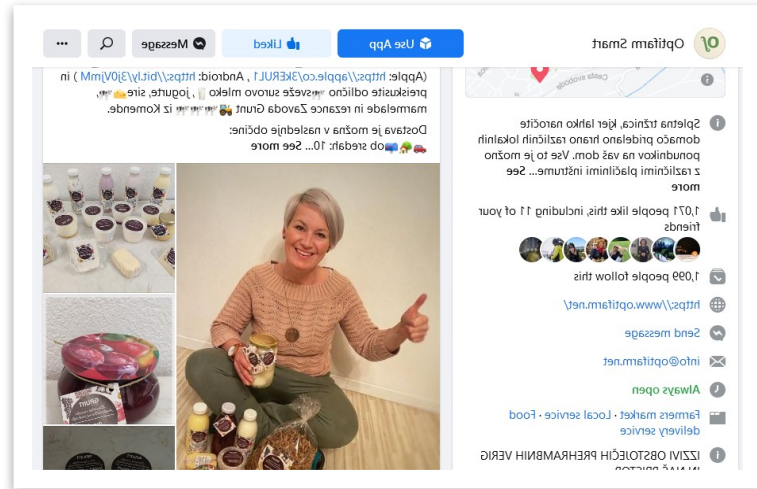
Optifarm Smart

Use App

Liked

Message

(Apple: https://apple.co/3kERUL1 , Android: https://bit.ly/3j0VjmM ) in preizkusite odlično sveže surovo mleko , jogurte, sire, marmelade in rezance Zavoda Grunt iz Komende.

Dostava je možna v naslednje občine:
ob sredah: 10... See more

Spletna tržnica, kjer lahko naročite domačo pridelano hrano različnih lokalnih ponudnikov na vaš dom. Vse to je možno z različnimi plačilnimi inštrume... See more

1,071 people like this, including 11 of your friends

1,099 people follow this

https://www.optifarm.net/

Send message

info@optifarm.net

Always open

Farmers market · Local service · Food delivery service

IZZIVI OBSTOJEČIH PREHRAMBNIH VERIG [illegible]